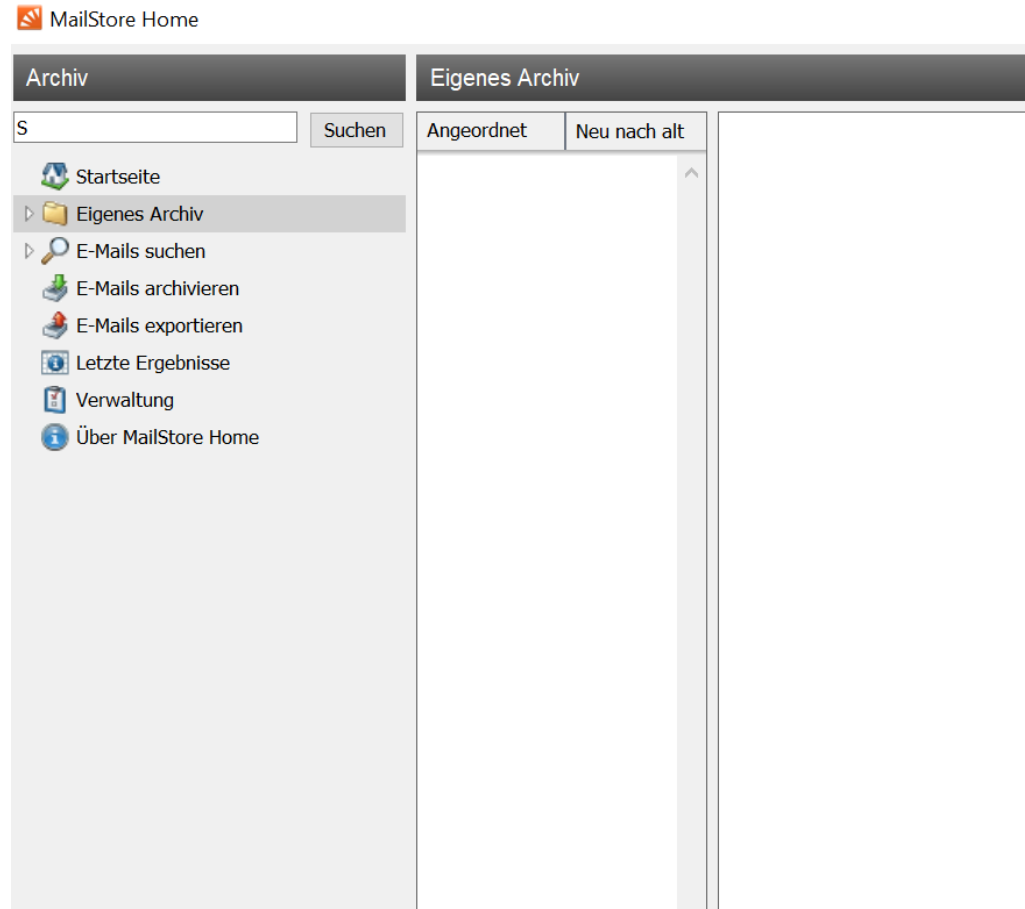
MailStore Home

Archiv

S

Suchen

Startseite

Eigenes Archiv

E-Mails suchen

E-Mails archivieren

E-Mails exportieren

Letzte Ergebnisse

Verwaltung

Über MailStore Home

Eigenes Archiv

Angeordnet

Neu nach alt